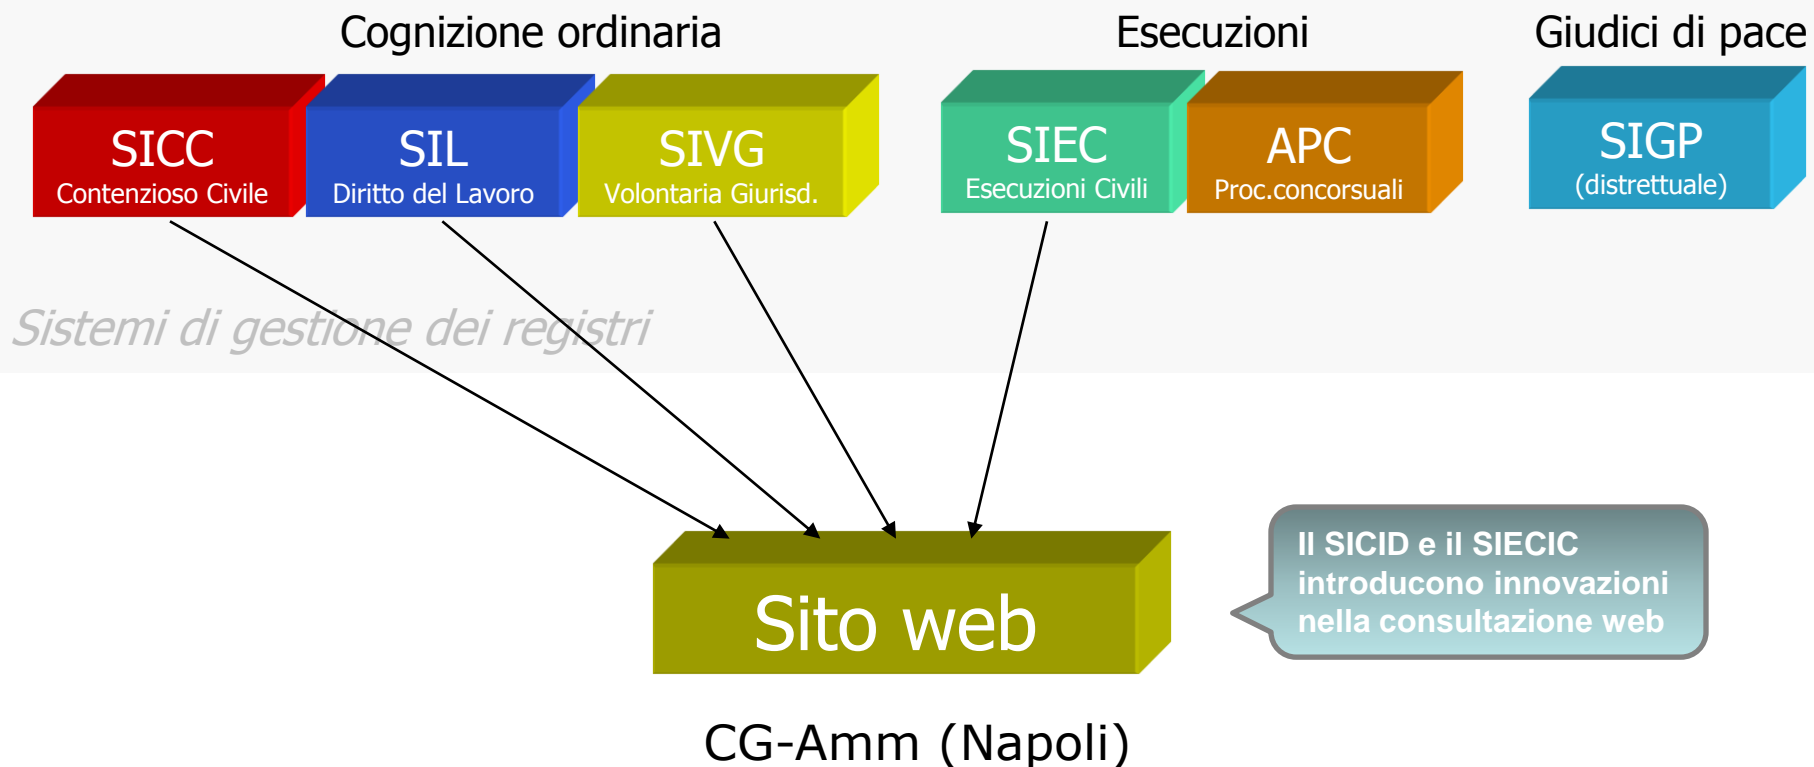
Cognizione ordinaria

Esecuzioni

Giudici di pace

SICC
Contenzioso Civile

SIL
Diritto del Lavoro

SIVG
Volontaria Giurisd.

SIEC
Esecuzioni Civili

APC
Proc.concorsuali

SIGP
(distrettuale)

Sistemi di gestione dei registri

Sito web

Il SICID e il SIECIC introducono innovazioni nella consultazione web

CG-Amm (Napoli)